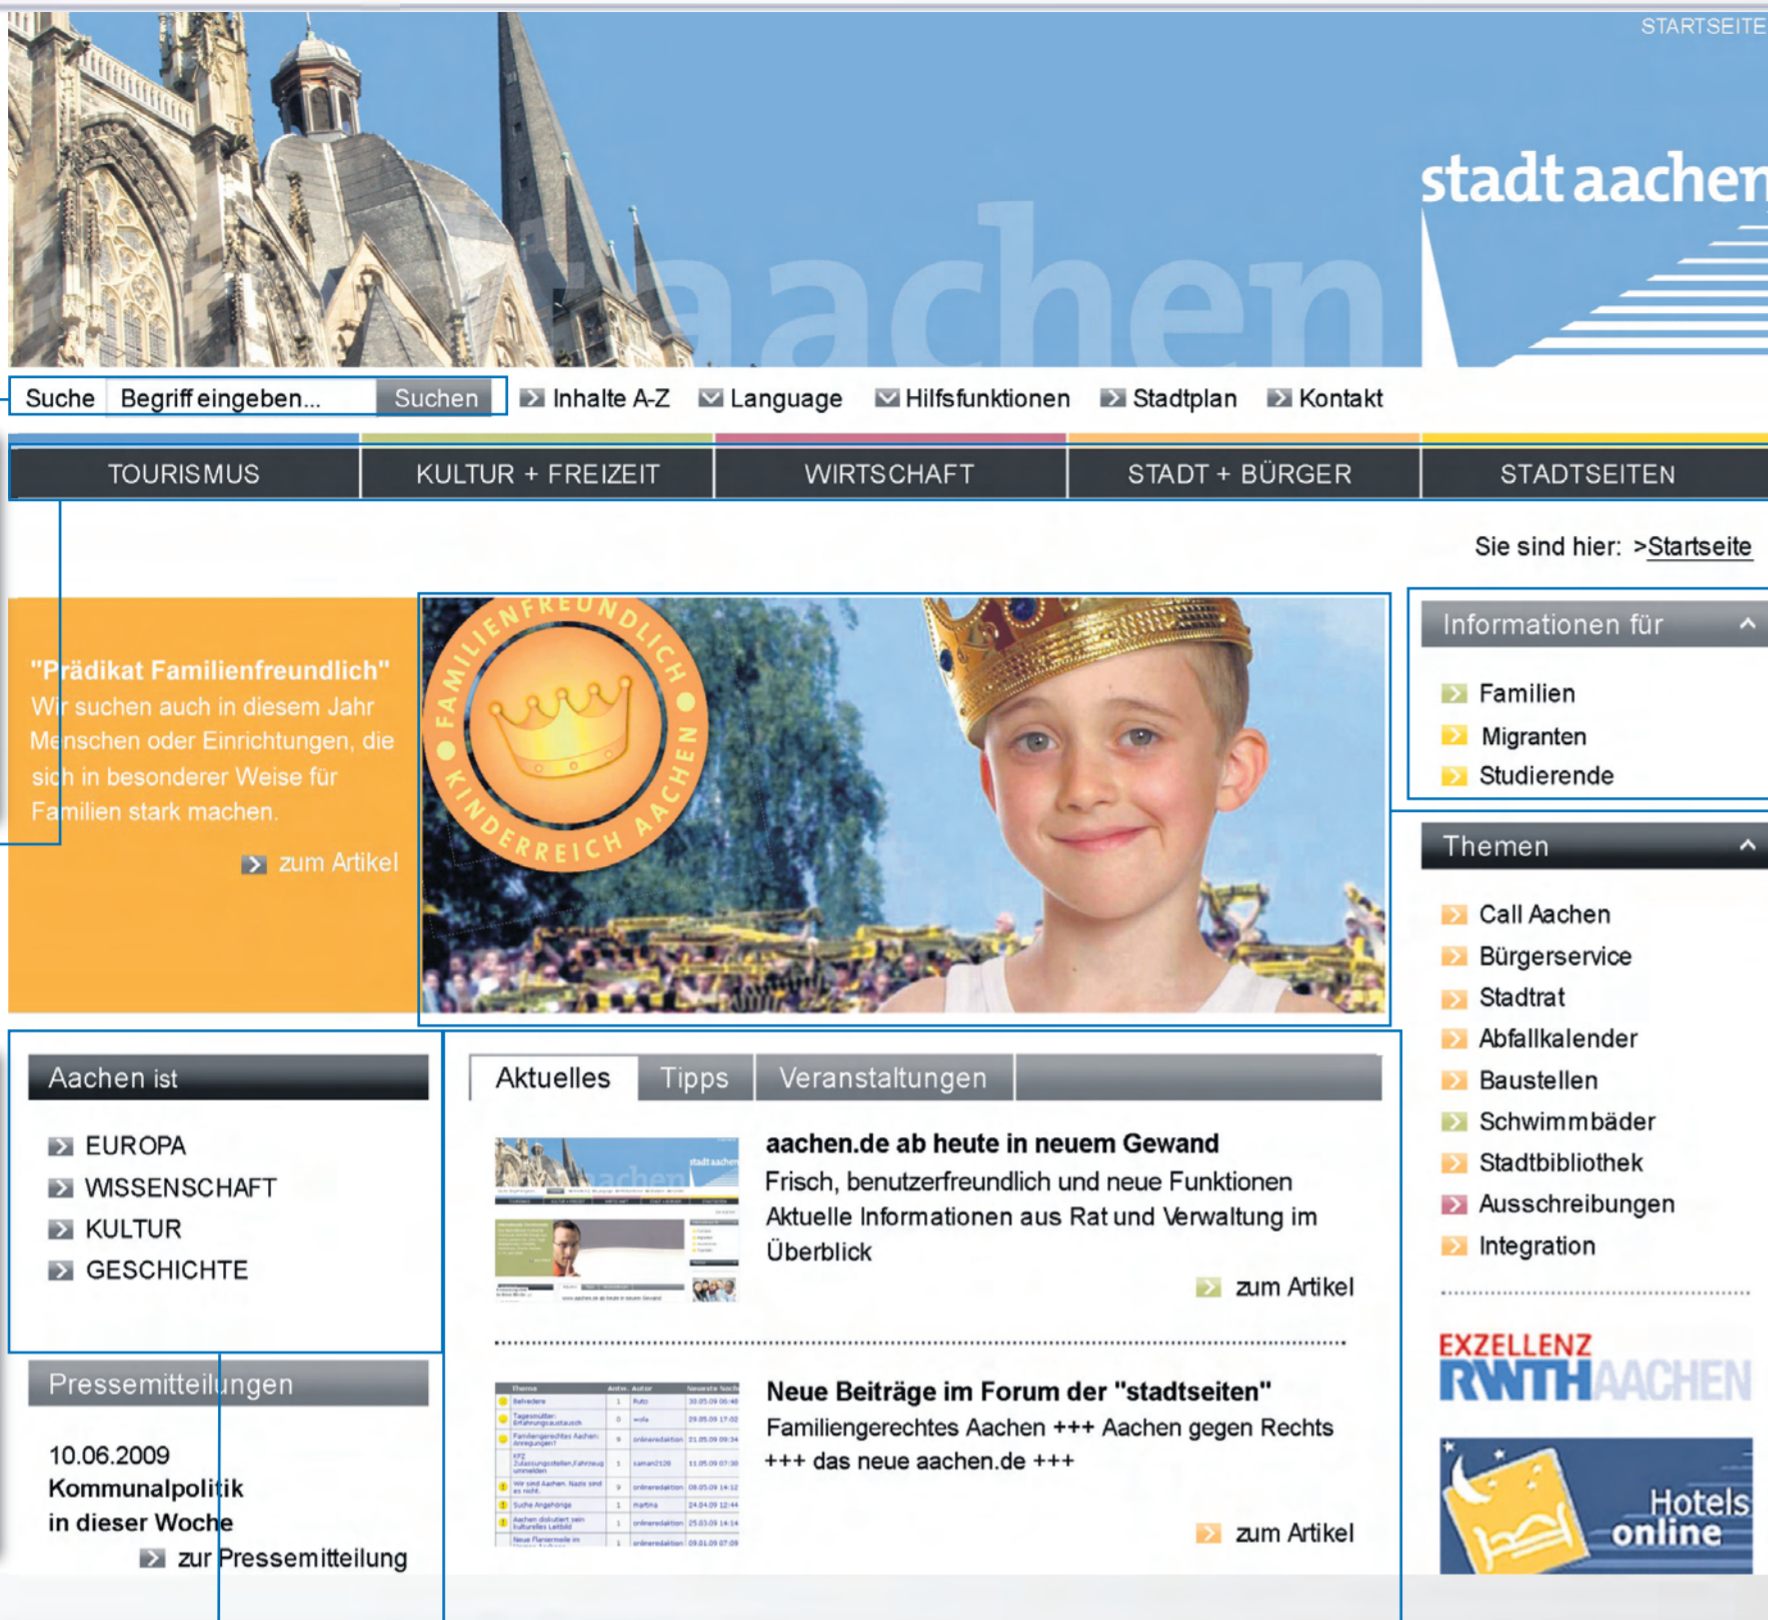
STARTSEITE

stadt aachen

aachen

Suche Begriff eingeben... Suchen

Inhalte A-Z Language Hilfsfunktionen Stadtplan Kontakt

TOURISMUS KULTUR + FREIZEIT WIRTSCHAFT STADT + BÜRGER STADTSEITEN

Sie sind hier: >Startseite

"Prädikat Familienfreundlich"
Wir suchen auch in diesem Jahr Menschen oder Einrichtungen, die sich in besonderer Weise für Familien stark machen.

zum Artikel

FAMILIENFREUNDLICH KINDERREICH AACHEN

Informationen für
Familien
Migranten
Studierende

Themen
Call Aachen
Bürgerservice
Stadtrat
Abfallkalender
Baustellen
Schwimmbäder
Stadtbibliothek
Ausschreibungen
Integration

EXZELLENZ RWTH AACHEN

Hotels online

Aachen ist
EUROPA
WISSENSCHAFT
KULTUR
GESCHICHTE

Pressemitteilungen
10.06.2009
Kommunalpolitik in dieser Woche
zur Pressemitteilung

Aktuelles Tipps Veranstaltungen

aachen.de ab heute in neuem Gewand
Frisch, benutzerfreundlich und neue Funktionen Aktuelle Informationen aus Rat und Verwaltung im Überblick
zum Artikel

Neue Beiträge im Forum der "stadtseiten"
Familiengerechtes Aachen +++ Aachen gegen Rechts +++ das neue aachen.de +++
zum Artikel